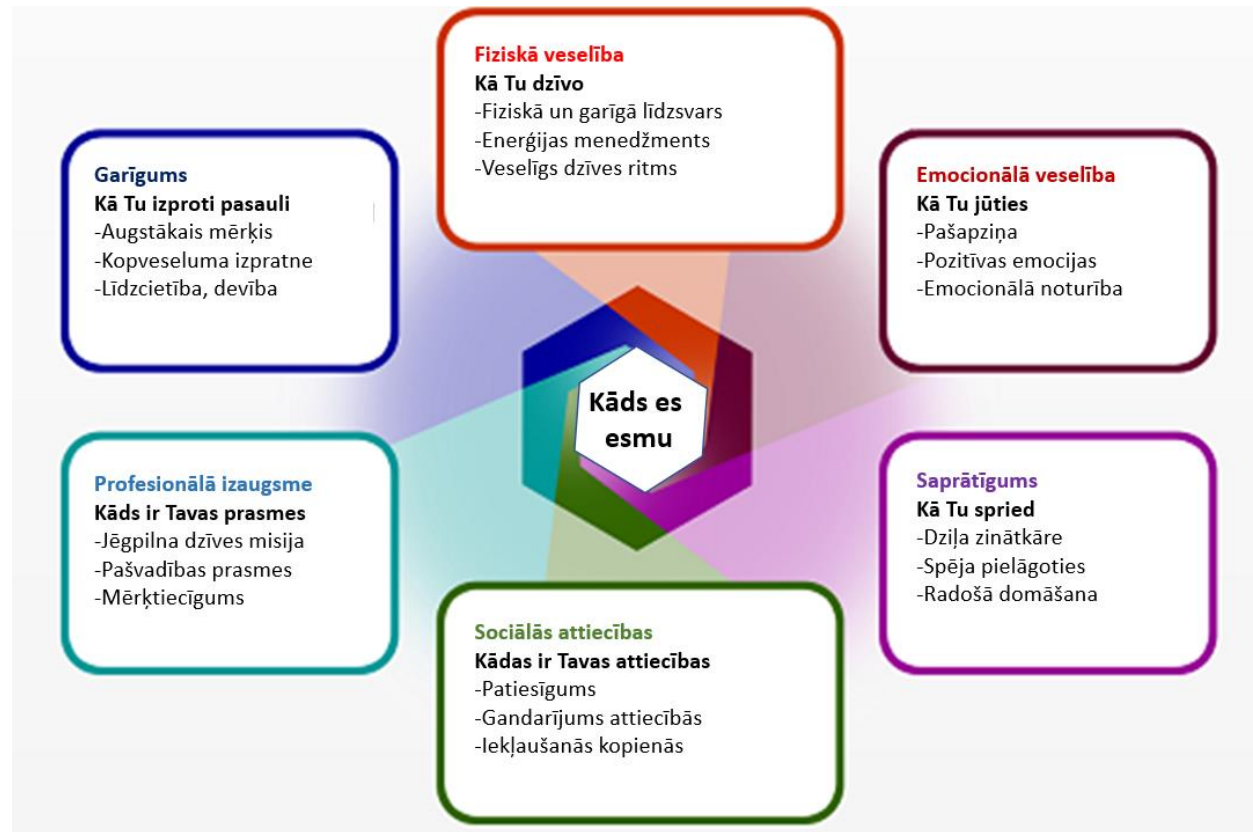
Fiziskā veselība
Kā Tu dzīvo
-Fiziskā un garīgā līdzsvars
-Enerģijas menedžments
-Veselīgs dzīves ritms

Garīgums
Kā Tu izproti pasauli
-Augstākais mērķis
-Kopveseluma izpratne
-Līdzcietība, devība

Emocionālā veselība
Kā Tu jūties
-Pašapziņa
-Pozitīvas emocijas
-Emocionālā noturība

Kāds es esmu

Profesionālā izaugsme
Kāds ir Tavas prasmes
-Jēgpilna dzīves misija
-Pašvadības prasmes
-Mērķtiecīgums

Saprātīgums
Kā Tu spried
-Dziļa zinātkāre
-Spēja pielāgoties
-Radošā domāšana

Sociālās attiecības
Kādas ir Tavas attiecības
-Patiesīgums
-Gandarījums attiecībās
-Iekļaušanās kopienās